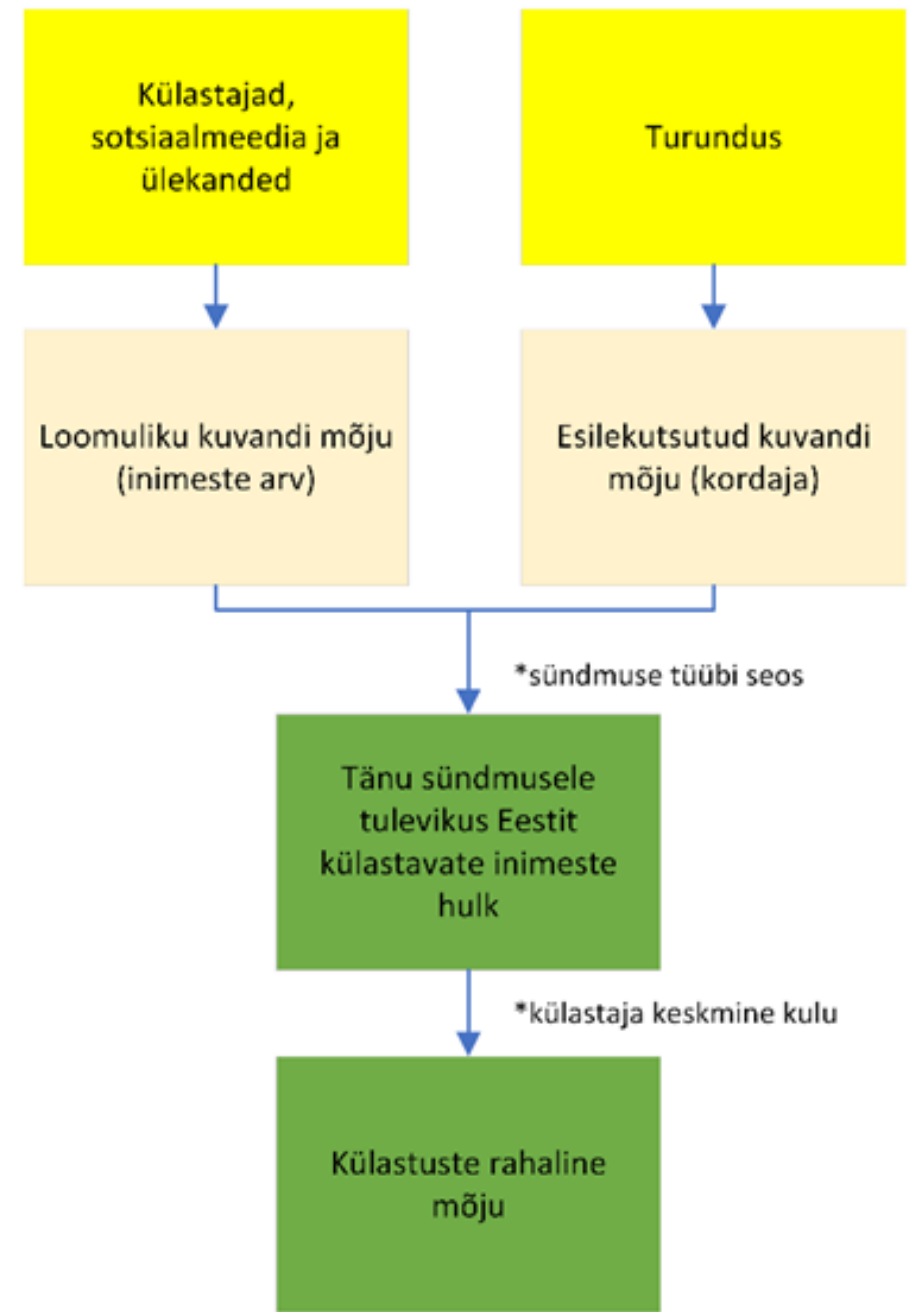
Külastajad, sotsiaalmeedia ja ülekanded

Turundus

Loomuliku kuvandi mõju (inimeste arv)

Esilekutsutud kuvandi mõju (kordaja)

*sündmuse tüübi seos

Tänu sündmusele tulevikus Eestit külastavate inimeste hulk

*külastaja keskmine kulu

Külastuste rahaline mõju